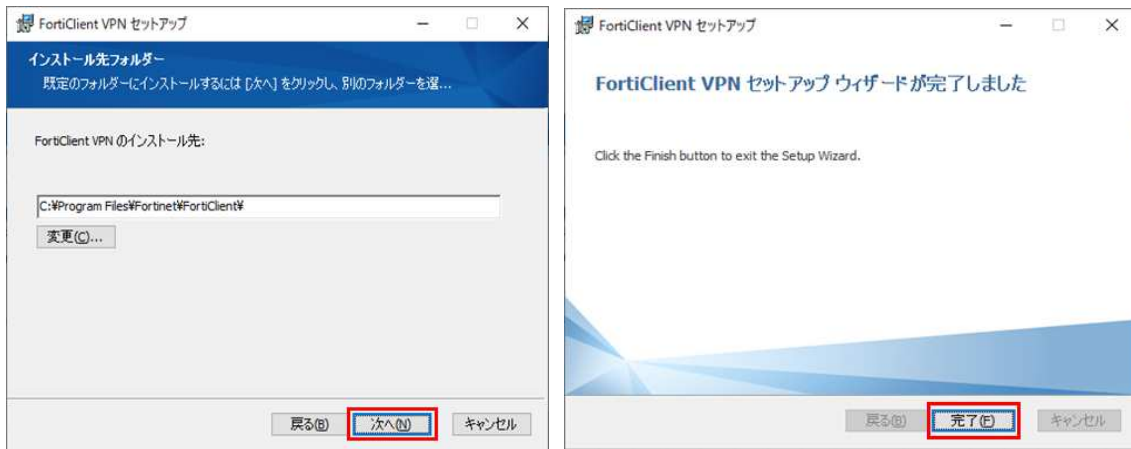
FortiClient VPN セットアップ

インストール先フォルダー

既定のフォルダーにインストールするには [次へ] をクリックし、別のフォルダーを選...

FortiClient VPN のインストール先:

C:¥Program Files¥Fortinet¥FortiClient¥

変更(C)...

戻る(B) 次へ(N) キャンセル

FortiClient VPN セットアップ

FortiClient VPN セットアップ ウィザードが完了しました

Click the Finish button to exit the Setup Wizard.

戻る(B) 完了(F) キャンセル